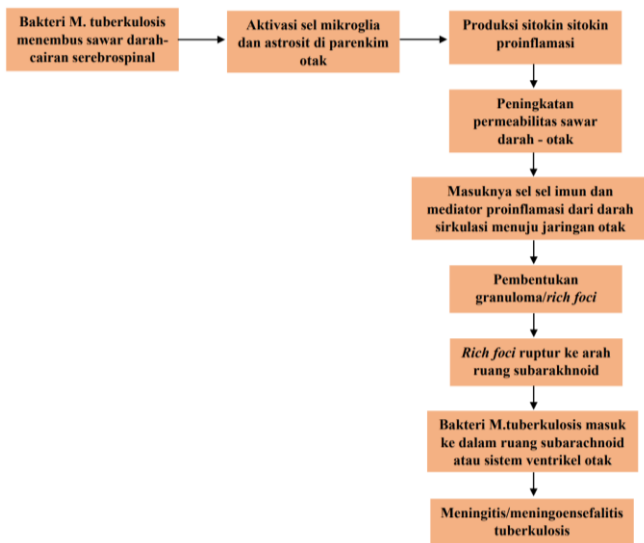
Bakteri M. tuberkulosis menembus sawar darah-cairan serebrospinal

Aktivasi sel mikroglia dan astrosit di parenkim otak

Produksi sitokin sitokin proinflamasi

Peningkatan permeabilitas sawar darah - otak

Masuknya sel sel imun dan mediator proinflamasi dari darah sirkulasi menuju jaringan otak

Pembentukan granuloma/rich foci

Rich foci ruptur ke arah ruang subarakhnoid

Bakteri M.tuberkulosis masuk ke dalam ruang subarachnoid atau sistem ventrikel otak

Meningitis/meningoensefalitis tuberkulosis